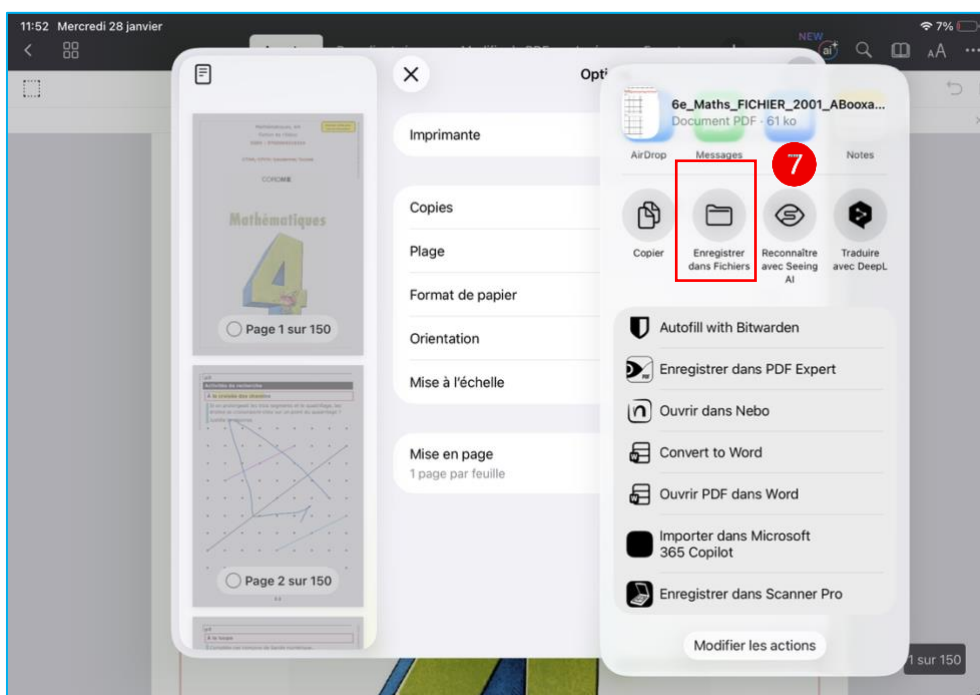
11:52 Mercredi 28 janvier

7%

NEW

Opti

Mathématiques

4

Page 1 sur 150

Activités de recherche

Page 2 sur 150

Imprimante

Copies

Plage

Format de papier

Orientation

Mise à l'échelle

Mise en page
1 page par feuille

6e_Maths_FICHIER_2001_ABooxa...
Document PDF · 61 ko

AirDrop

Messages

Notes

7

Copier

Enregistrer dans Fichiers

Reconnaître avec Seeing AI

Traduire avec DeepL

Autofill with Bitwarden

Enregistrer dans PDF Expert

Ouvrir dans Nebo

Convert to Word

Ouvrir PDF dans Word

Importer dans Microsoft 365 Copilot

Enregistrer dans Scanner Pro

Modifier les actions

1 sur 150